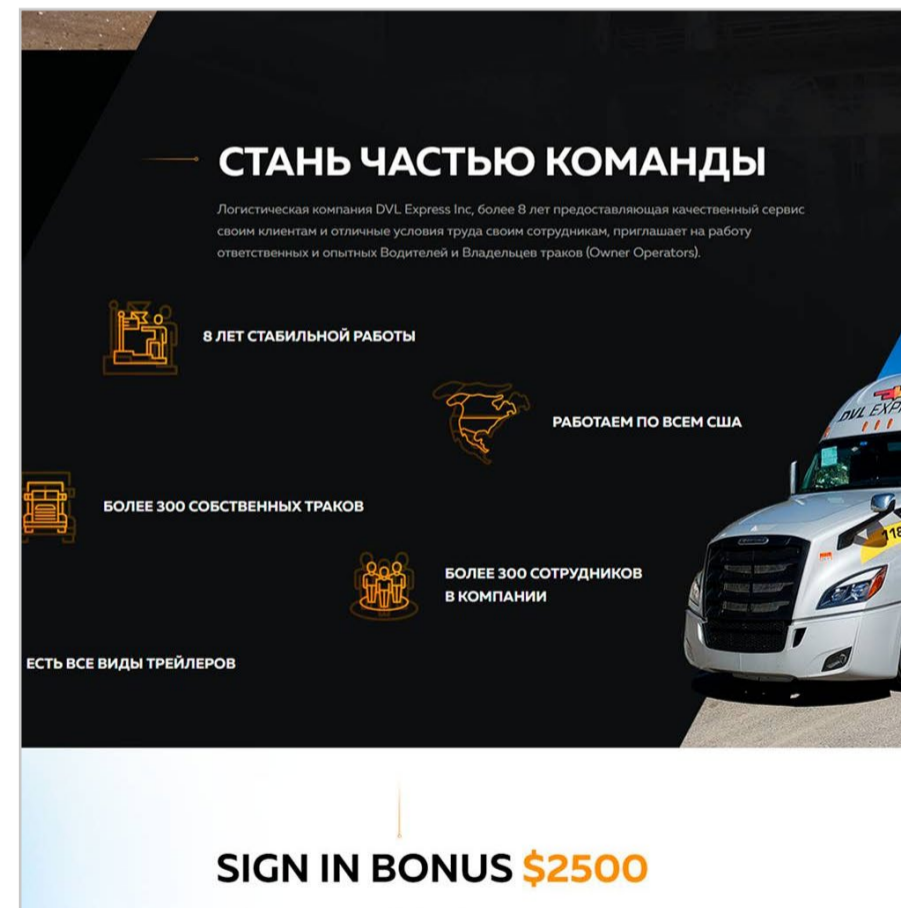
СТАНЬ ЧАСТЬЮ КОМАНДЫ

Логистическая компания DVL Express Inc, более 8 лет предоставляющая качественный сервис своим клиентам и отличные условия труда своим сотрудникам, приглашает на работу ответственных и опытных Водителей и Владельцев траков (Owner Operators).

8 ЛЕТ СТАБИЛЬНОЙ РАБОТЫ

РАБОТАЕМ ПО ВСЕМ США

БОЛЕЕ 300 СОБСТВЕННЫХ ТРАКОВ

БОЛЕЕ 300 СОТРУДНИКОВ В КОМПАНИИ

ЕСТЬ ВСЕ ВИДЫ ТРЕЙЛЕРОВ

DVL EXPR

SIGN IN BONUS $2500